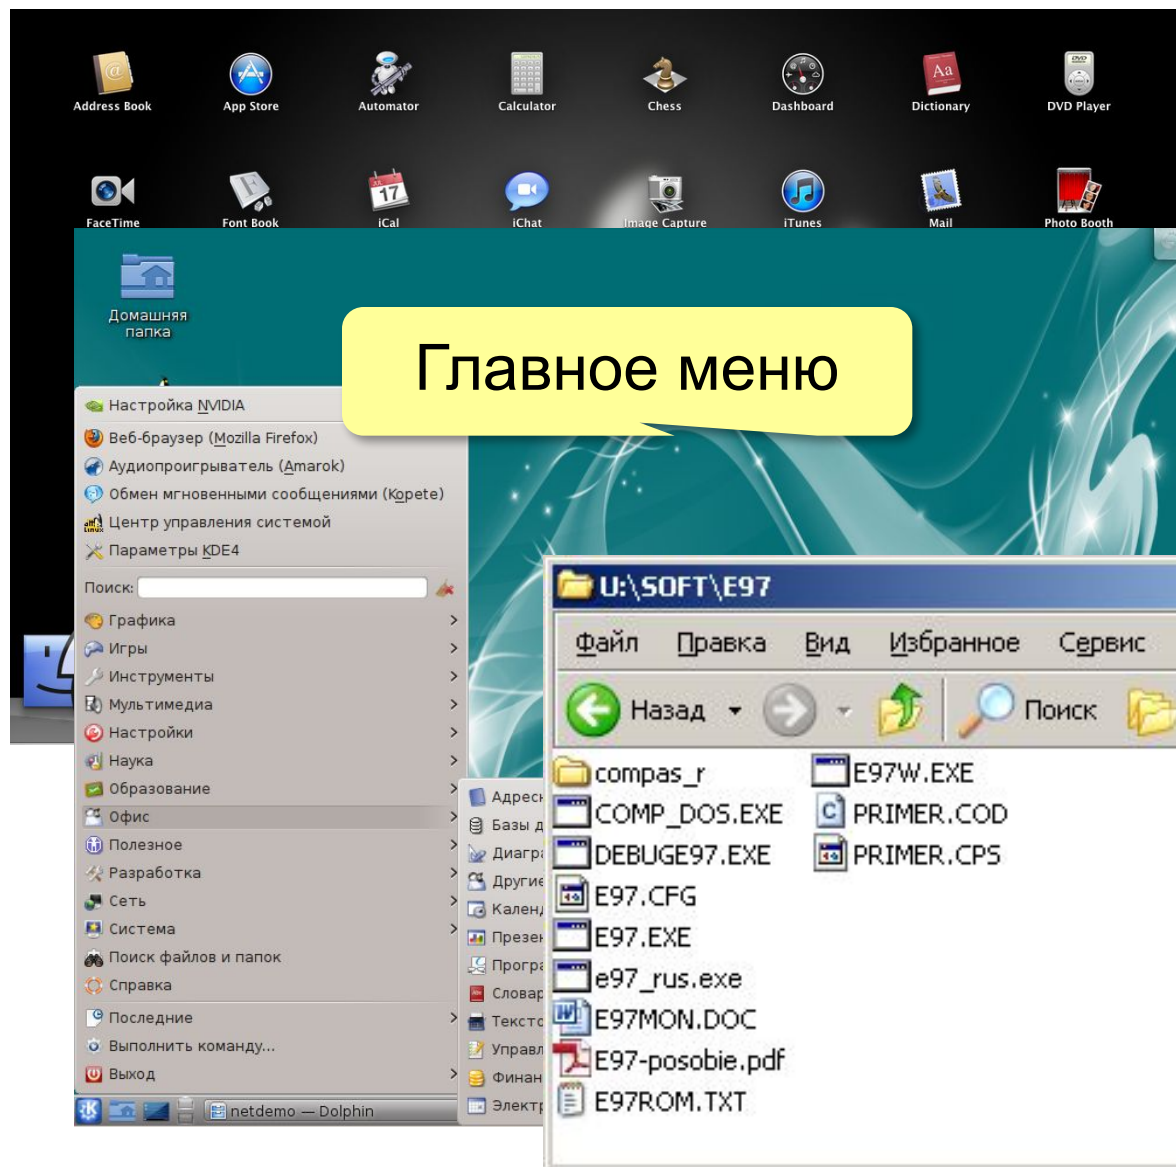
Address Book
App Store
Automator
Calculator
Chess
Dashboard
Dictionary
DVD Player

FaceTime
Font Book
iCal
iChat
Image Capture
iTunes
Mail
Photo Booth

Домашняя папка

Главное меню

Настройка NVIDIA
Веб-браузер (Mozilla Firefox)
Аудиопроигрыватель (Amarok)
Обмен мгновенными сообщениями (Kopete)
Центр управления системой
Параметры KDE4
Поиск:
Графика
Игры
Инструменты
Мультимедиа
Настройки
Наука
Образование
Офис
Полезное
Разработка
Сеть
Система
Поиск файлов и папок
Справка
Последние
Выполнить команду...
Выход

Адрес
Базы д
Диагр
Други
Кален
Презе
Прогр
Слова
Текст
Управ
Финан
Элект

netdemo — Dolphin

U:\SOFT\E97
Файл Правка Вид Избранное Сервис
Назад
Поиск
compas_r
COMP_DOS.EXE
DEBUGE97.EXE
E97.CFG
E97.EXE
e97_rus.exe
E97MON.DOC
E97-posobie.pdf
E97ROM.TXT
E97W.EXE
PRIMER.COD
PRIMER.CPS